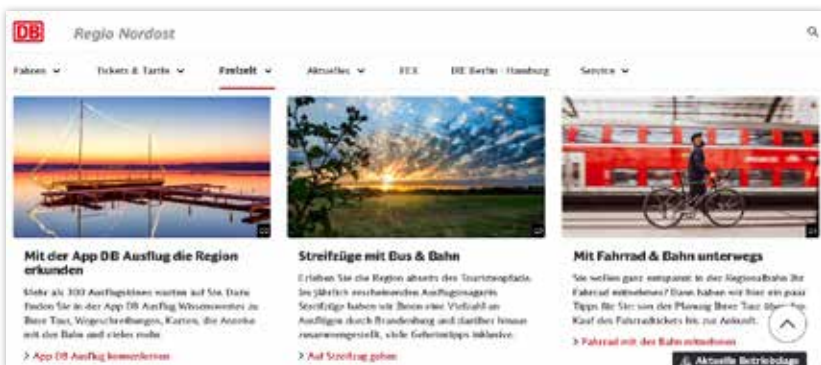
DB Regio Nordost

Fahren Tickets & Tarife Freizeit Aktuelles FEX DB Berlin - Hamburg Service

Mit der App DB Ausflug die Region erkunden

Mehr als 300 Ausflugsideen warten auf Sie. Dazu finden Sie in der App DB Ausflug Wissenswertes zu Ihrer Tour, Wegeschreibungen, Karten, die Anreise mit der Bahn und vieles mehr.

> App DB Ausflug kennenlernen

Streifzüge mit Bus & Bahn

Erleben Sie die Region abseits der Touristenpfade. Im jährlich erscheinenden Ausflugsmagazin Streifzüge haben wir Ihnen eine Vielzahl an Ausflügen durch Brandenburg und darüber hinaus zusammengestellt, viele Geheimtipps inklusive.

> Auf Streifzug gehen

Mit Fahrrad & Bahn unterwegs

Sie wollen ganz entspannt in der Regionalbahn Ihr Fahrrad mitnehmen? Dann haben wir hier ein paar Tipps für Sie: von der Planung Ihrer Tour über den Kauf des Fahrradtickets bis zur Ankunft.

> Fahrrad mit der Bahn mitnehmen

Aktuelle Betriebslage